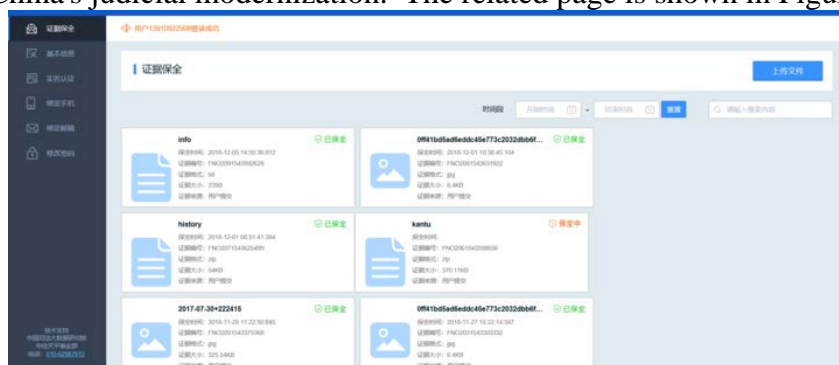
China's judicial modernization. The related page is shown in Figu

证据保全
基本信息
实名认证
绑定手机
绑定邮箱
修改密码

用户13910922908登录成功

证据保全

上传文件

时间段 开始时间 - 结束时间 搜索 请输入搜索内容

info ✓已保全
保全时间: 2018-12-05 14:50:36.812
证据编号: FNC0091543992626
证据格式: txt
证据大小: 230B
证据来源: 用户提交

0ff41bd5ad6eddc45e773c2032dbb6f... ✓已保全
保全时间: 2018-12-01 10:36:45.104
证据编号: FNC0091543631922
证据格式: jpg
证据大小: 6.4KB
证据来源: 用户提交

history ✓已保全
保全时间: 2018-12-01 00:51:41.384
证据编号: FNC0071543625499
证据格式: zip
证据大小: 54KB
证据来源: 用户提交

kantu 保全中
保全时间:
证据编号: FNC0061543598600
证据格式: zip
证据大小: 370.11KB
证据来源: 用户提交

2017-07-30+222415 ✓已保全
保全时间: 2018-11-28 11:22:50.845
证据编号: FNC0051543375068
证据格式: jpg
证据大小: 325.54KB
证据来源: 用户提交

0ff41bd5ad6eddc45e773c2032dbb6f... ✓已保全
保全时间: 2018-11-27 15:22:14.347
证据编号: FNC0031543303332
证据格式: jpg
证据大小: 6.4KB

技术支持
中国司法大数据研究院
存证开放平台
电话: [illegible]